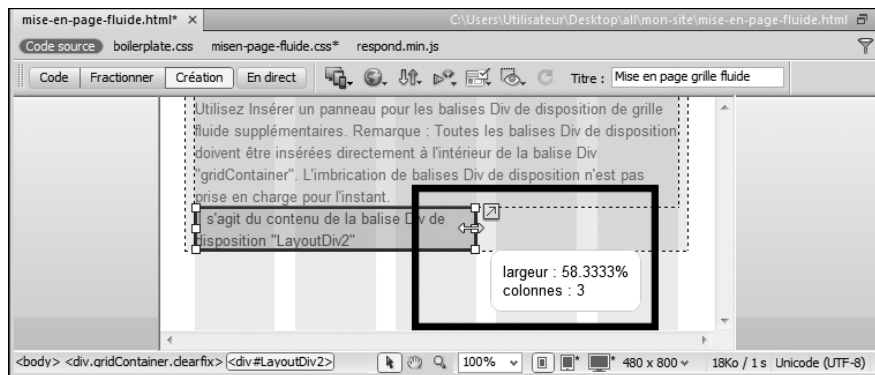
mise-en-page-fluide.html* ×

C:\Users\Utilisateur\Desktop\all\mon-site\mise-en-page-fluide.html

Code source boilerplate.css misen-page-fluide.css* respond.min.js

Code Fractionner Création En direct Titre : Mise en page grille fluide

Utilisez Insérer un panneau pour les balises Div de disposition de grille fluide supplémentaires. Remarque : Toutes les balises Div de disposition doivent être insérées directement à l'intérieur de la balise Div "gridContainer". L'imbrication de balises Div de disposition n'est pas prise en charge pour l'instant.

Il s'agit du contenu de la balise Div de disposition "LayoutDiv2"

largeur : 58.3333%
colonnes : 3

<body> <div.gridContainer.clearfix> <div#LayoutDiv2> 100% 480 x 800 18Ko / 1 s Unicode (UTF-8)